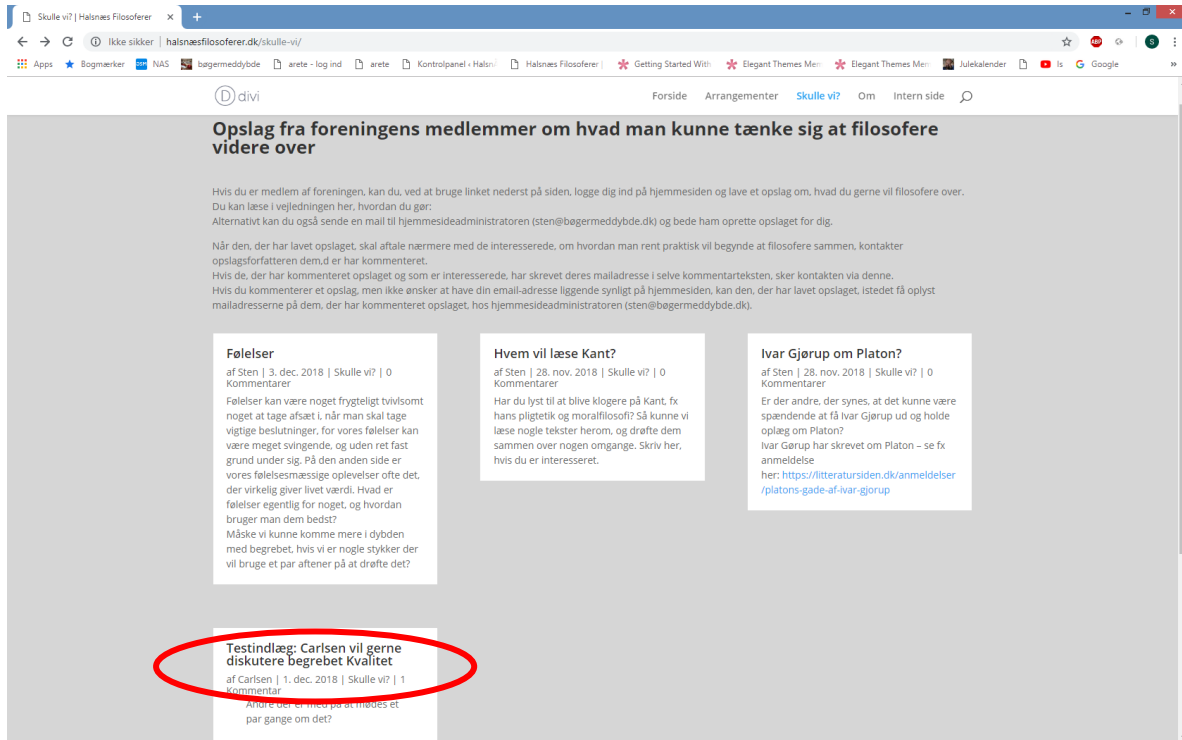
Skulle vi? | Halsnæs Filosoferer ×
+
Ikke sikker | halsnæsfilosoferer.dk/skulle-vi/
Apps Bogmærker NAS bøgermeddybde arete - log ind arete Kontrolpanel ‹ Halsn Halsnæs Filosoferer | Getting Started With Elegant Themes Mem Elegant Themes Mem Julekalender Is Google
divi
Forside Arrangementer Skulle vi? Om Intern side

Opslag fra foreningens medlemmer om hvad man kunne tænke sig at filosofere videre over

Hvis du er medlem af foreningen, kan du, ved at bruge linket nederst på siden, logge dig ind på hjemmesiden og lave et opslag om, hvad du gerne vil filosofere over.
Du kan læse i vejledningen her, hvordan du gør:
Alternativt kan du også sende en mail til hjemmesideadministratoren (sten@bøgermeddybde.dk) og bede ham oprette opslaget for dig.

Når den, der har lavet opslaget, skal aftale nærmere med de interesserede, om hvordan man rent praktisk vil begynde at filosofere sammen, kontakter opslagsforfatteren dem,d er har kommenteret.
Hvis de, der har kommenteret opslaget og som er interesserede, har skrevet deres mailadresse i selve kommentarteksten, sker kontakten via denne.
Hvis du kommenterer et opslag, men ikke ønsker at have din email-adresse liggende synligt på hjemmesiden, kan den, der har lavet opslaget, istedet få oplyst mailadresserne på dem, der har kommenteret opslaget, hos hjemmesideadministratoren (sten@bøgermeddybde.dk).

Følelser
af Sten | 3. dec. 2018 | Skulle vi? | 0 Kommentarer
Følelser kan være noget frygteligt tvivlsomt noget at tage afsæt i, når man skal tage vigtige beslutninger, for vores følelser kan være meget svingende, og uden ret fast grund under sig. På den anden side er vores følelsesmæssige oplevelser ofte det, der virkelig giver livet værdi. Hvad er følelser egentlig for noget, og hvordan bruger man dem bedst?
Måske vi kunne komme mere i dybden med begrebet, hvis vi er nogle stykker der vil bruge et par aftener på at drøfte det?

Hvem vil læse Kant?
af Sten | 28. nov. 2018 | Skulle vi? | 0 Kommentarer
Har du lyst til at blive klogere på Kant, fx hans pligtetik og moralfilosofi? Så kunne vi læse nogle tekster herom, og drøfte dem sammen over nogen omgange. Skriv her, hvis du er interesseret.

Ivar Gjørup om Platon?
af Sten | 28. nov. 2018 | Skulle vi? | 0 Kommentarer
Er der andre, der synes, at det kunne være spændende at få Ivar Gjørup ud og holde oplæg om Platon?
Ivar Gørup har skrevet om Platon – se fx anmeldelse her: https://litteratursiden.dk/anmeldelser/platons-gade-af-ivar-gjorup

Testindlæg: Carlsen vil gerne diskutere begrebet Kvalitet
af Carlsen | 1. dec. 2018 | Skulle vi? | 1 Kommentar
Andre der er med på at mødes et par gange om det?